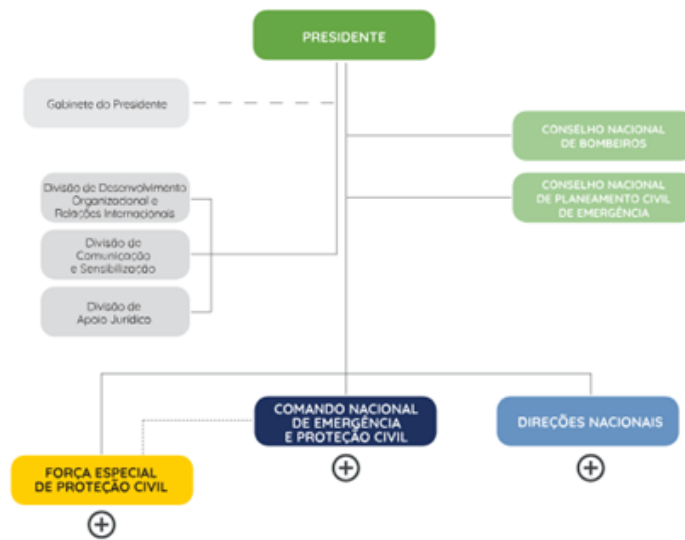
PRESIDENTE

Gabinete do Presidente

CONSELHO NACIONAL DE BOMBEIROS

CONSELHO NACIONAL DE PLANEAMENTO CIVIL DE EMERGÊNCIA

Divisão de Desenvolvimento Organizacional e Relações Internacionais

Divisão de Comunicação e Sensibilização

Divisão de Apoio Jurídico

COMANDO NACIONAL DE EMERGÊNCIA E PROTEÇÃO CIVIL

DIREÇÕES NACIONAIS

FORÇA ESPECIAL DE PROTEÇÃO CIVIL